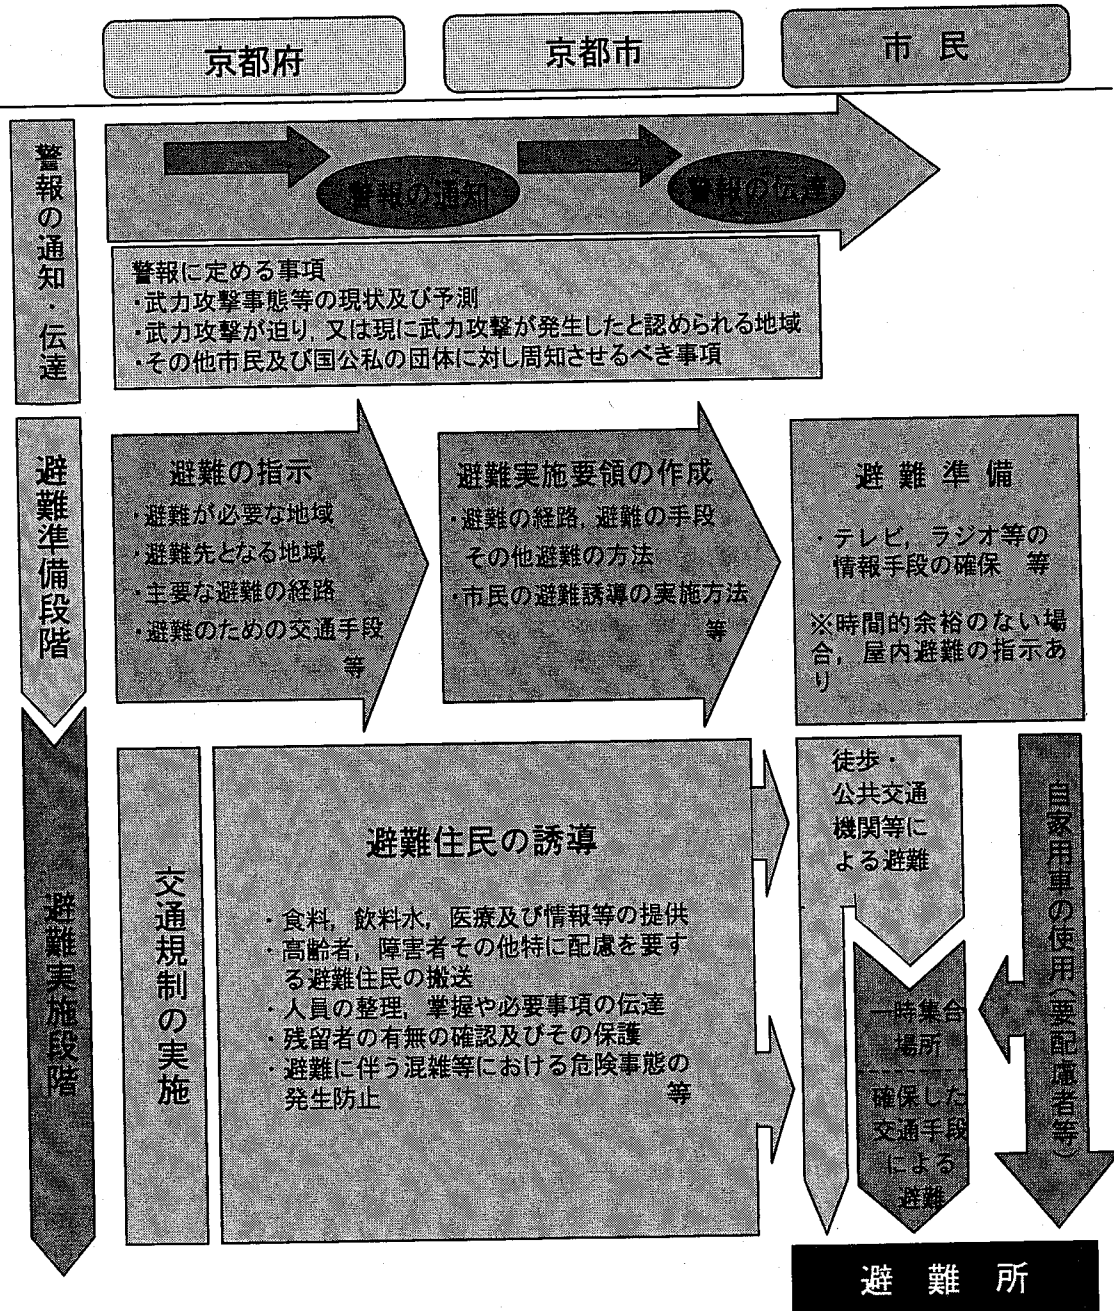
京都府

京都市

市 民

警報の通知・伝達

警報の通知

警報の伝達

警報に定める事項
・武力攻撃事態等の現状及び予測
・武力攻撃が迫り，又は現に武力攻撃が発生したと認められる地域
・その他市民及び国公私の団体に対し周知させるべき事項

避難準備段階

避難の指示
・避難が必要な地域
・避難先となる地域
・主要な避難の経路
・避難のための交通手段 等

避難実施要領の作成
・避難の経路，避難の手段 その他避難の方法
・市民の避難誘導の実施方法 等

避 難 準 備
・テレビ，ラジオ等の情報手段の確保 等

※時間的余裕のない場合，屋内避難の指示あり

避難実施段階

交通規制の実施

避難住民の誘導
・食料，飲料水，医療及び情報等の提供
・高齢者，障害者その他特に配慮を要する避難住民の搬送
・人員の整理，掌握や必要事項の伝達
・残留者の有無の確認及びその保護
・避難に伴う混雑等における危険事態の発生防止 等

徒歩・公共交通機関等による避難

一時集合場所

確保した交通手段による避難

自家用車の使用(要配慮者等)

避 難 所